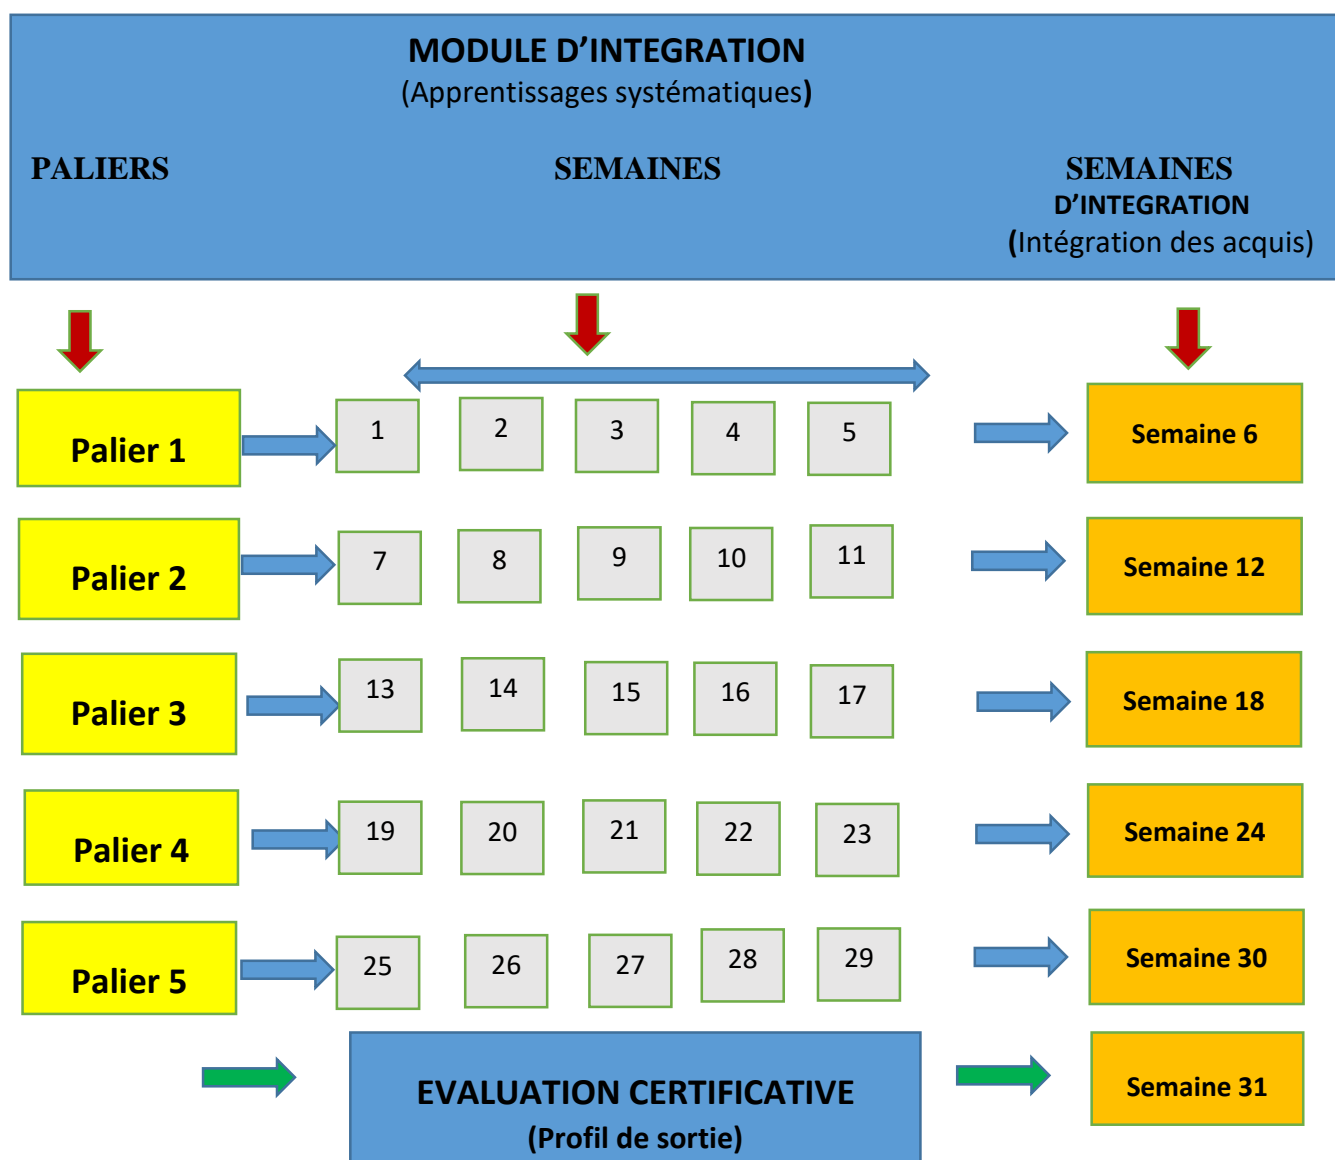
MODULE D'INTEGRATION
(Apprentissages systématiques)

PALIERS

SEMAINES

SEMAINES
D'INTEGRATION
(Intégration des acquis)

Palier 1
1
2
3
4
5
Semaine 6

Palier 2
7
8
9
10
11
Semaine 12

Palier 3
13
14
15
16
17
Semaine 18

Palier 4
19
20
21
22
23
Semaine 24

Palier 5
25
26
27
28
29
Semaine 30

EVALUATION CERTIFICATIVE
(Profil de sortie)

Semaine 31